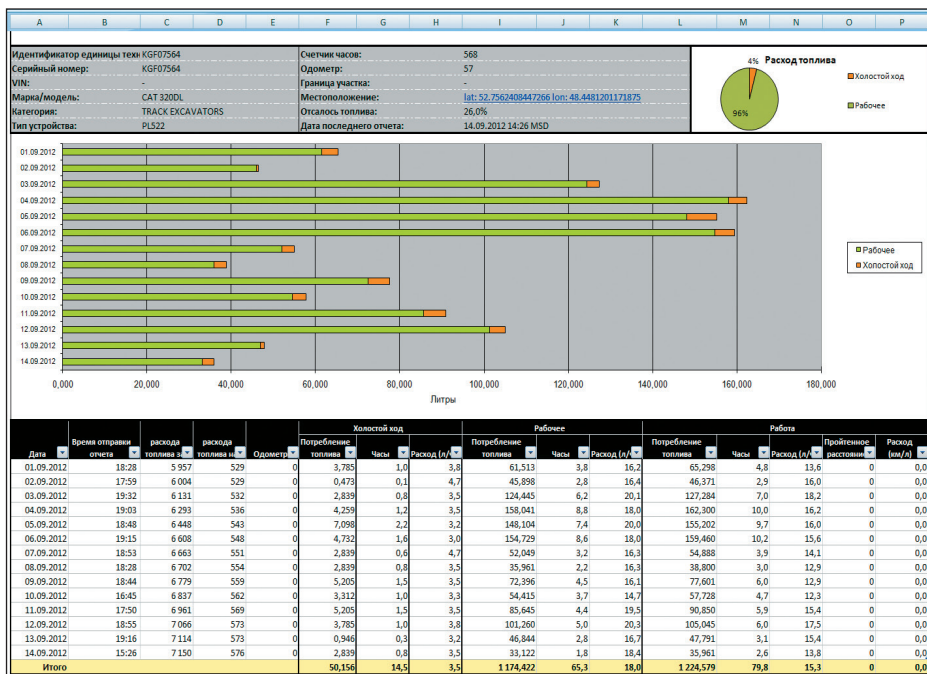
| A | B | C | D | E | F | G | H | I | J | K | L | M | N | O | P |
|---|---|---|---|---|---|---|---|---|---|---|---|---|---|---|---|

Идентификатор единицы техн KGF07564
Серийный номер: KGF07564
VIN: -
Марка/модель: CAT 320DL
Категория: TRACK EXCAVATORS
Тип устройства: PLS22

Счетчик часов: 568
Одометр: 57
Граница участка: -
Местоположение: lat: 52.7562408447266 lon: 48.4481201171875
Отсалось топлива: 26,0%
Дата последнего отчета: 14.09.2012 14:26 MSD

Расход топлива
4%
96%
Холостой ход
Рабочее

01.09.2012
02.09.2012
03.09.2012
04.09.2012
05.09.2012
06.09.2012
07.09.2012
08.09.2012
09.09.2012
10.09.2012
11.09.2012
12.09.2012
13.09.2012
14.09.2012

0,000 20,000 40,000 60,000 80,000 100,000 120,000 140,000 160,000 180,000
Литры

Рабочее
Холостой ход

| Дата | Время отправки отчета | расхода топлива за | расхода топлива на | Одометр | Холостой ход: Потребление топлива | Часы | Расход (л/ч) | Рабочее: Потребление топлива | Часы | Расход (л/ч) | Работа: Потребление топлива | Часы | Расход (л/ч) | Пройтенное расстояние | Расход (км/л) |
|---|---|---|---|---|---|---|---|---|---|---|---|---|---|---|---|
| 01.09.2012 | 18:28 | 5 957 | 529 | 0 | 3,785 | 1,0 | 3,8 | 61,513 | 3,8 | 16,2 | 65,298 | 4,8 | 13,6 | 0 | 0,0 |
| 02.09.2012 | 17:59 | 6 004 | 529 | 0 | 0,473 | 0,1 | 4,7 | 45,898 | 2,8 | 16,4 | 46,371 | 2,9 | 16,0 | 0 | 0,0 |
| 03.09.2012 | 19:32 | 6 131 | 532 | 0 | 2,839 | 0,8 | 3,5 | 124,445 | 6,2 | 20,1 | 127,284 | 7,0 | 18,2 | 0 | 0,0 |
| 04.09.2012 | 19:03 | 6 293 | 536 | 0 | 4,259 | 1,2 | 3,5 | 158,041 | 8,8 | 18,0 | 162,300 | 10,0 | 16,2 | 0 | 0,0 |
| 05.09.2012 | 18:48 | 6 448 | 543 | 0 | 7,098 | 2,2 | 3,2 | 148,104 | 7,4 | 20,0 | 155,202 | 9,7 | 16,0 | 0 | 0,0 |
| 06.09.2012 | 19:15 | 6 608 | 548 | 0 | 4,732 | 1,6 | 3,0 | 154,729 | 8,6 | 18,0 | 159,460 | 10,2 | 15,6 | 0 | 0,0 |
| 07.09.2012 | 18:53 | 6 663 | 551 | 0 | 2,839 | 0,6 | 4,7 | 52,049 | 3,2 | 16,3 | 54,888 | 3,9 | 14,1 | 0 | 0,0 |
| 08.09.2012 | 18:28 | 6 702 | 554 | 0 | 2,839 | 0,8 | 3,5 | 35,961 | 2,2 | 16,3 | 38,800 | 3,0 | 12,9 | 0 | 0,0 |
| 09.09.2012 | 18:44 | 6 779 | 559 | 0 | 5,205 | 1,5 | 3,5 | 72,396 | 4,5 | 16,1 | 77,601 | 6,0 | 12,9 | 0 | 0,0 |
| 10.09.2012 | 16:45 | 6 837 | 562 | 0 | 3,312 | 1,0 | 3,3 | 54,415 | 3,7 | 14,7 | 57,728 | 4,7 | 12,3 | 0 | 0,0 |
| 11.09.2012 | 17:50 | 6 961 | 569 | 0 | 5,205 | 1,5 | 3,5 | 85,645 | 4,4 | 19,5 | 90,850 | 5,9 | 15,4 | 0 | 0,0 |
| 12.09.2012 | 18:55 | 7 066 | 573 | 0 | 3,785 | 1,0 | 3,8 | 101,260 | 5,0 | 20,3 | 105,045 | 6,0 | 17,5 | 0 | 0,0 |
| 13.09.2012 | 19:16 | 7 114 | 573 | 0 | 0,946 | 0,3 | 3,2 | 46,844 | 2,8 | 16,7 | 47,791 | 3,1 | 15,4 | 0 | 0,0 |
| 14.09.2012 | 15:26 | 7 150 | 576 | 0 | 2,839 | 0,8 | 3,5 | 33,122 | 1,8 | 18,4 | 35,961 | 2,6 | 13,8 | 0 | 0,0 |
| Итого | | | | | 50,156 | 14,5 | 3,5 | 1 174,422 | 65,3 | 18,0 | 1 224,579 | 79,8 | 15,3 | 0 | 0,0 |